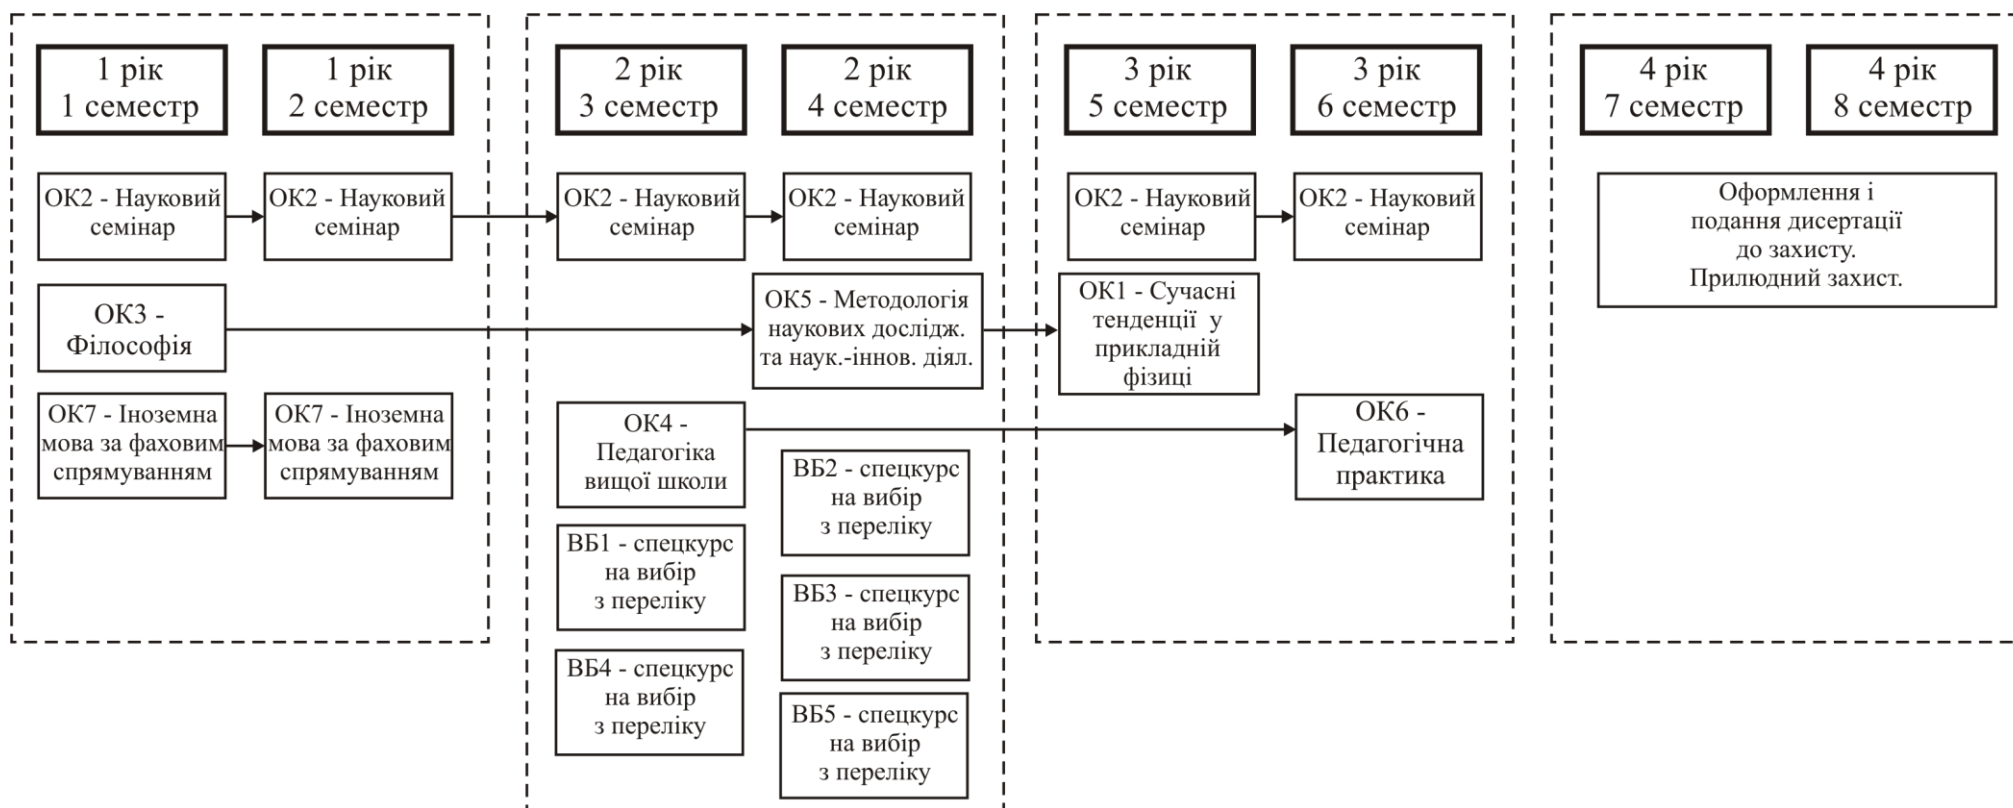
1 рік
1 семестр

1 рік
2 семестр

ОК2 - Науковий семінар

ОК2 - Науковий семінар

ОК3 - Філософія

ОК7 - Іноземна мова за фаховим спрямуванням

ОК7 - Іноземна мова за фаховим спрямуванням

2 рік
3 семестр

2 рік
4 семестр

ОК2 - Науковий семінар

ОК2 - Науковий семінар

ОК5 - Методологія наукових дослідж. та наук.-іннов. діял.

ОК4 - Педагогіка вищої школи

ВБ2 - спецкурс на вибір з переліку

ВБ1 - спецкурс на вибір з переліку

ВБ3 - спецкурс на вибір з переліку

ВБ4 - спецкурс на вибір з переліку

ВБ5 - спецкурс на вибір з переліку

3 рік
5 семестр

3 рік
6 семестр

ОК2 - Науковий семінар

ОК2 - Науковий семінар

ОК1 - Сучасні тенденції у прикладній фізиці

ОК6 - Педагогічна практика

4 рік
7 семестр

4 рік
8 семестр

Оформлення і подання дисертації до захисту. Прилюдний захист.